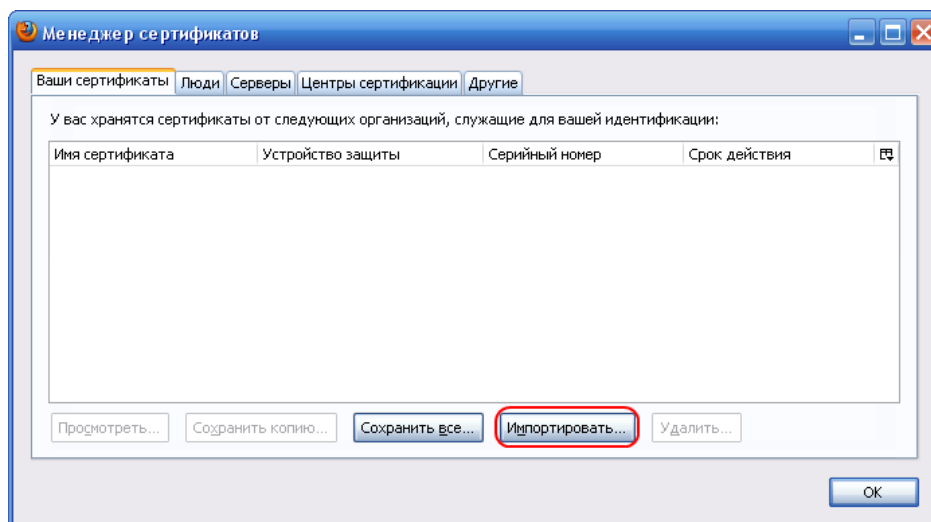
Менеджер сертификатов

Ваши сертификаты | Люди | Серверы | Центры сертификации | Другие

У вас хранятся сертификаты от следующих организаций, служащие для вашей идентификации:

| Имя сертификата | Устройство защиты | Серийный номер | Срок действия |
|---|---|---|---|

Просмотреть... | Сохранить копию... | Сохранить все... | Импортировать... | Удалить...

OK